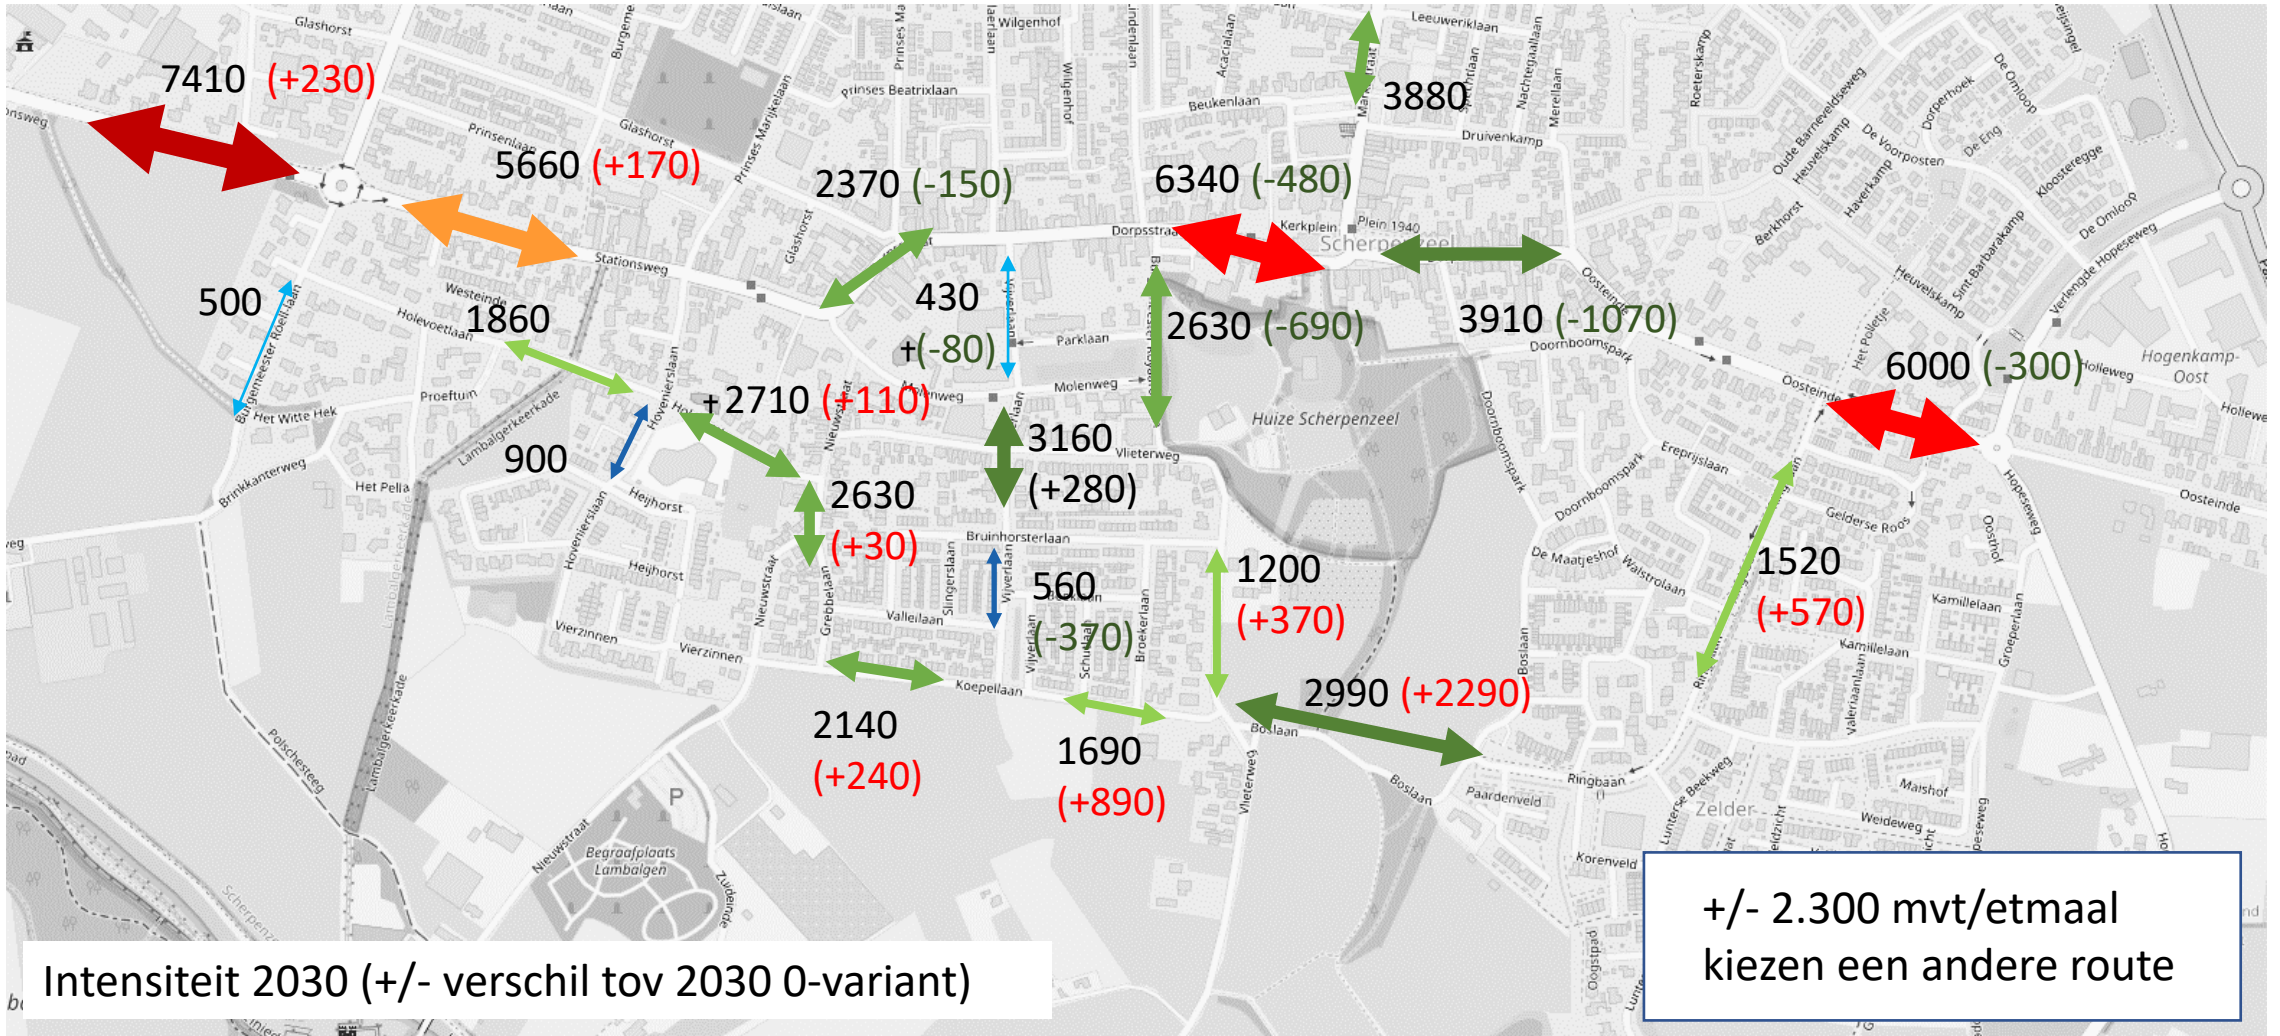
7410 (+230)
5660 (+170)
2370 (-150)
6340 (-480)
3880
500
1860
430
(-80)
2630 (-690)
3910 (-1070)
6000 (-300)
2710 (+110)
900
3160
(+280)
2630
(+30)
560
(-370)
1200
(+370)
1520
(+570)
2990 (+2290)
2140
(+240)
1690
(+890)

Glashorst
Prinsenlaan
Glashorst
Prinses Beatrixlaan
Wilgenhof
Beukenlaan
Leeuweriklaan
Druivenkamp
Dorpsstraat
Kerkplein
Plein 1940
Scherpenzeel
Stationsweg
Westeinde
Holevoetlaan
Parklaan
Molenweg
Huize Scherpenzeel
Doornboomspark
Oosteinde
Hogenkamp-Oost
Hollewег
Het Witte Hek
Proeftuin
Lambalgerkeerkade
Brinkkanterweg
Het Pella
Heijhorst
Vlieterweg
Bruinhorsterlaan
Valleilaan
Vierzinnen
Koepellaan
Boslaan
Ringbaan
Paardenveld
Zelder
Korenveld
Weideweg
Maishof
Kamillelaan
Gelderse Roos
Ereprijslaan
De Maatjeshof
Walstrolaan
Polschesteeg
Nieuwstraat
Begraafplaats Lambalgen
Heuvelskamp
Oude Barneveldseweg
De Voorposten
De Eng
De Omloop
Kloosteregge
Verlengde Hopeseweg
Hopeseweg

Intensiteit 2030 (+/- verschil tov 2030 0-variant)

+/- 2.300 mvt/etmaal kiezen een andere route